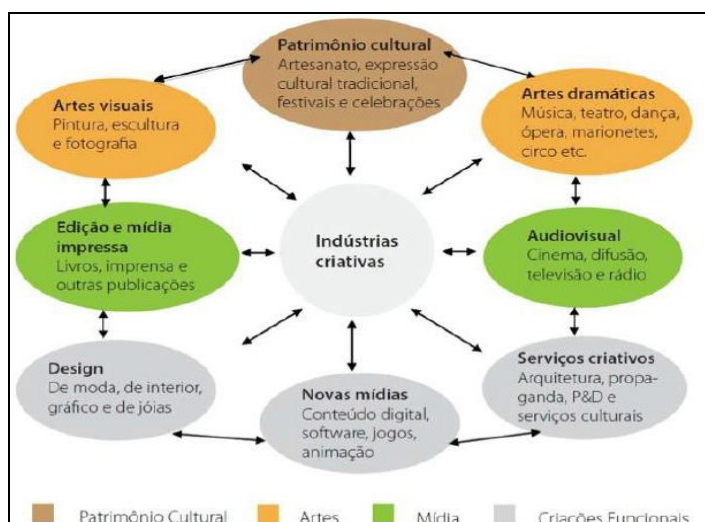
Patrimônio cultural
Artesanato, expressão cultural tradicional, festivais e celebrações

Artes visuais
Pintura, escultura e fotografia

Artes dramáticas
Música, teatro, dança, ópera, marionetes, circo etc.

Edição e mídia impressa
Livros, imprensa e outras publicações

Indústrias criativas

Audiovisual
Cinema, difusão, televisão e rádio

Design
De moda, de interior, gráfico e de jóias

Novas mídias
Conteúdo digital, software, jogos, animação

Serviços criativos
Arquitetura, propaganda, P&D e serviços culturais

Patrimônio Cultural  Artes  Mídia  Criações Funcionais